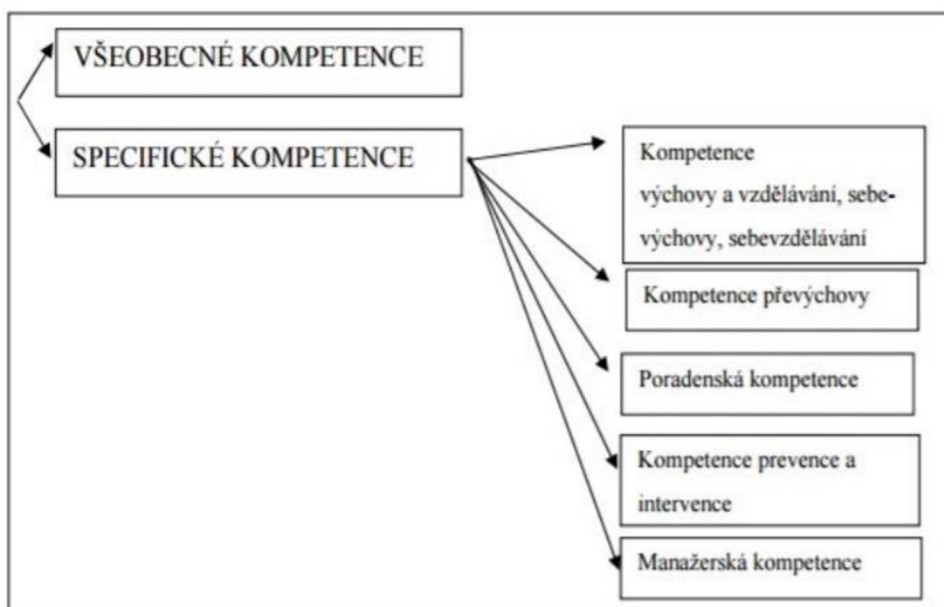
VŠEOBECNÉ KOMPETENCE

SPECIFICKÉ KOMPETENCE

Kompetence výchovy a vzdělávání, sebevýchovy, sebevzdělávání

Kompetence převýchovy

Poradenská kompetence

Kompetence prevence a intervence

Manažerská kompetence